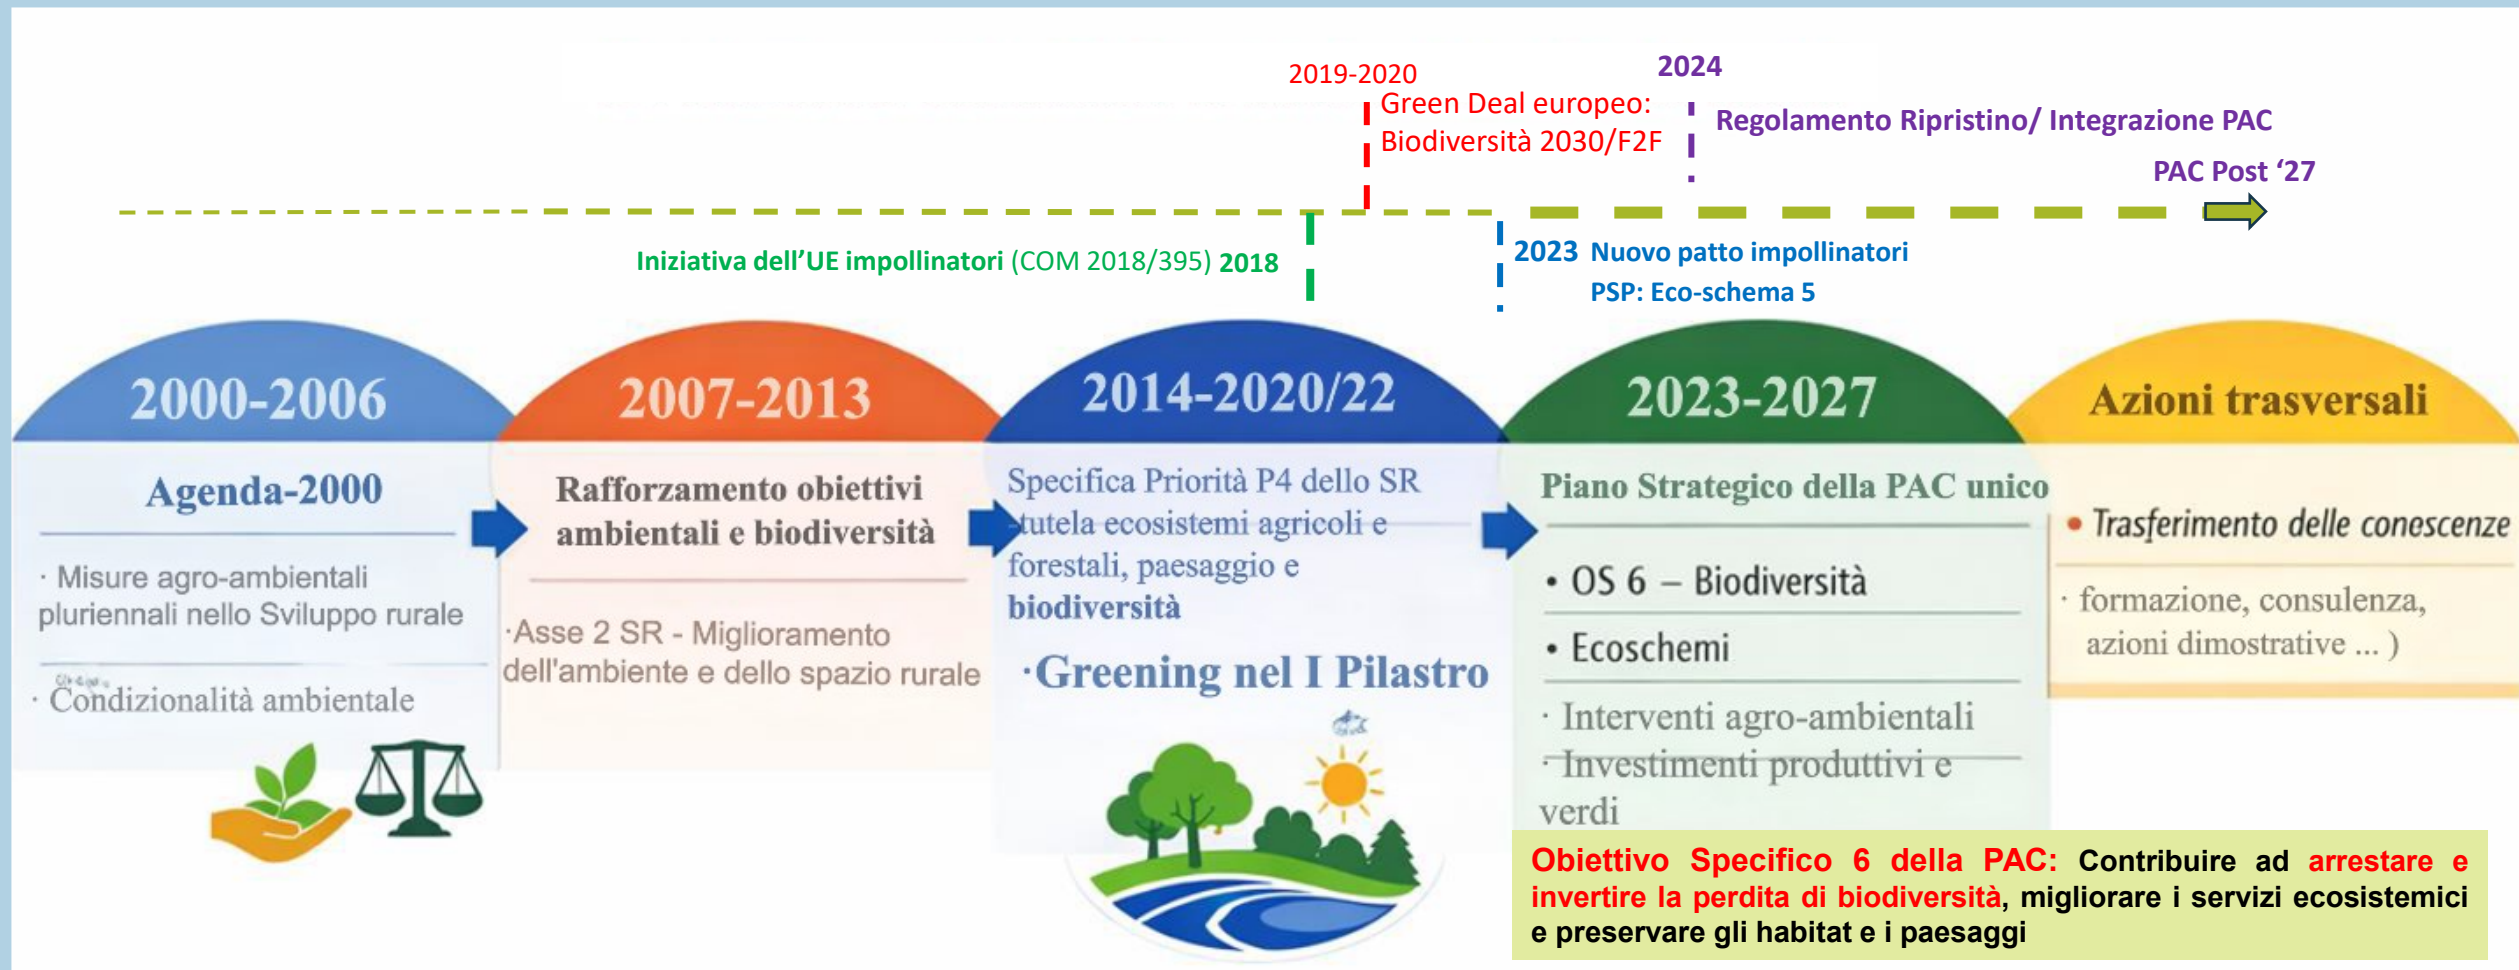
2019-2020
Green Deal europeo:
Biodiversità 2030/F2F

2024
Regolamento Ripristino/ Integrazione PAC

PAC Post '27

Iniziativa dell'UE impollinatori (COM 2018/395) 2018

2023 Nuovo patto impollinatori
PSP: Eco-schema 5

2000-2006
Agenda-2000
· Misure agro-ambientali pluriennali nello Sviluppo rurale
· Condizionalità ambientale

2007-2013
Rafforzamento obiettivi ambientali e biodiversità
·Asse 2 SR - Miglioramento dell'ambiente e dello spazio rurale

2014-2020/22
Specifica Priorità P4 dello SR tutela ecosistemi agricoli e forestali, paesaggio e biodiversità
·Greening nel I Pilastro

2023-2027
Piano Strategico della PAC unico
• OS 6 – Biodiversità
• Ecoschemi
· Interventi agro-ambientali
· Investimenti produttivi e verdi

Azioni trasversali
• Trasferimento delle conescenze
· formazione, consulenza, azioni dimostrative ... )

Obiettivo Specifico 6 della PAC: Contribuire ad arrestare e invertire la perdita di biodiversità, migliorare i servizi ecosistemici e preservare gli habitat e i paesaggi